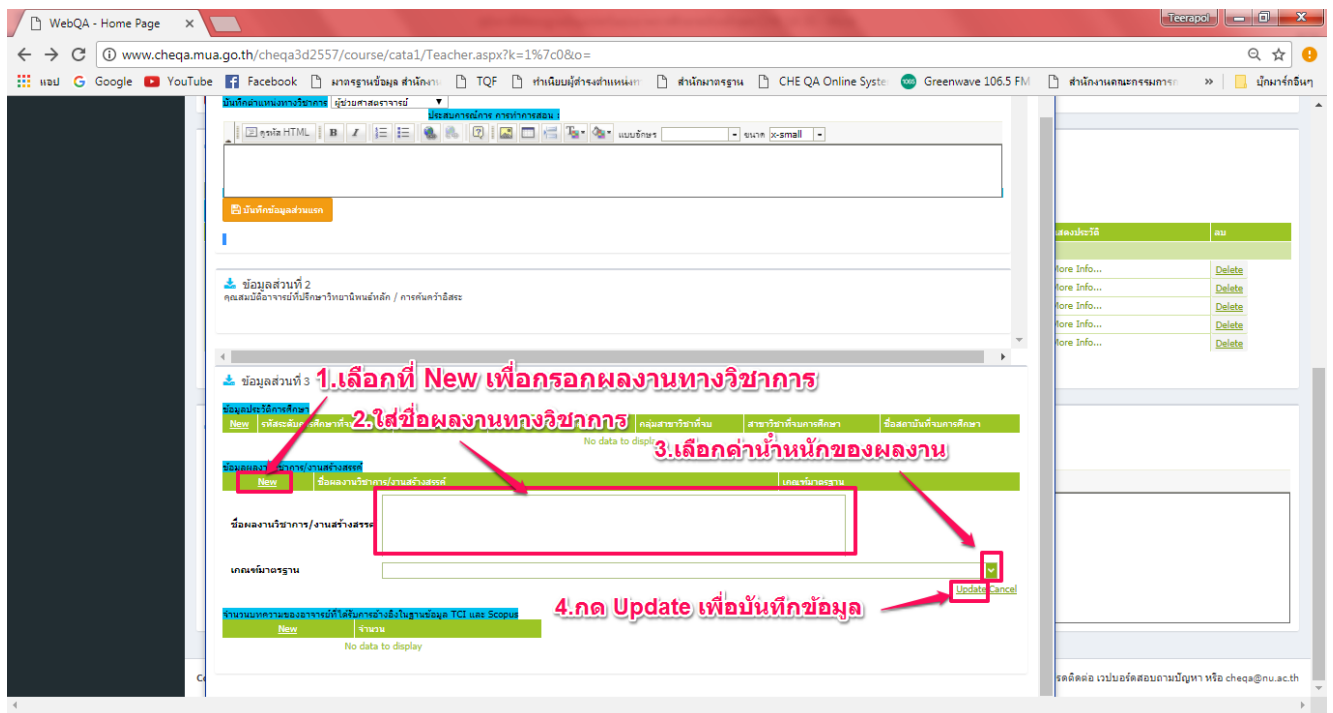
WebQA - Home Page ×

Teerapol

www.cheqa.mua.go.th/cheqa3d2557/course/cata1/Teacher.aspx?k=1%7c0&o=

แอป Google YouTube Facebook มาตรฐานข้อมูล สำนักงา TQF ทำเนียบผู้ดำรงตำแหน่ง สำนักมาตรฐาน CHE QA Online Syste Greenwave 106.5 FM สำนักงานคณะกรรมการ » บุ๊กมาร์กอื่นๆ

บันทึกตำแหน่งทางวิชาการ ผู้ช่วยศาสตราจารย์

ประสบการณ์การ การทำการสอน

ถุรหัส HTML B I แบบอักษร ขนาด x-small

บันทึกข้อมูลส่วนแรก

ข้อมูลส่วนที่ 2
คุณสมบัติอาจารย์ที่ปรึกษาวิทยานิพนธ์หลัก / การค้นคว้าอิสระ

ข้อมูลส่วนที่ 3

1.เลือกที่ New เพื่อกรอกผลงานทางวิชาการ

ข้อมูลประวัติการศึกษา

New รหัสระดับการศึกษาที่จบ กลุ่มสาขาวิชาที่จบ สาขาวิชาที่จบการศึกษา ชื่อสถาบันที่จบการศึกษา

2.ใส่ชื่อผลงานทางวิชาการ

No data to display

3.เลือกค่าน้ำหนักของผลงาน

ข้อมูลผลงานวิชาการ/งานสร้างสรรค์

New ชื่อผลงานวิชาการ/งานสร้างสรรค์ เกณฑ์มาตรฐาน

ชื่อผลงานวิชาการ/งานสร้างสรรค์

เกณฑ์มาตรฐาน

Update Cancel

4.กด Update เพื่อบันทึกข้อมูล

จำนวนบทความของอาจารย์ที่ได้รับการอ้างอิงในฐานข้อมูล TCI และ Scopus

New จำนวน

No data to display

แสดงประวัติ ลบ

More Info... Delete
More Info... Delete
More Info... Delete
More Info... Delete
More Info... Delete

รติดต่อ เวบบอร์ดสอบถามปัญหา หรือ cheqa@nu.ac.th